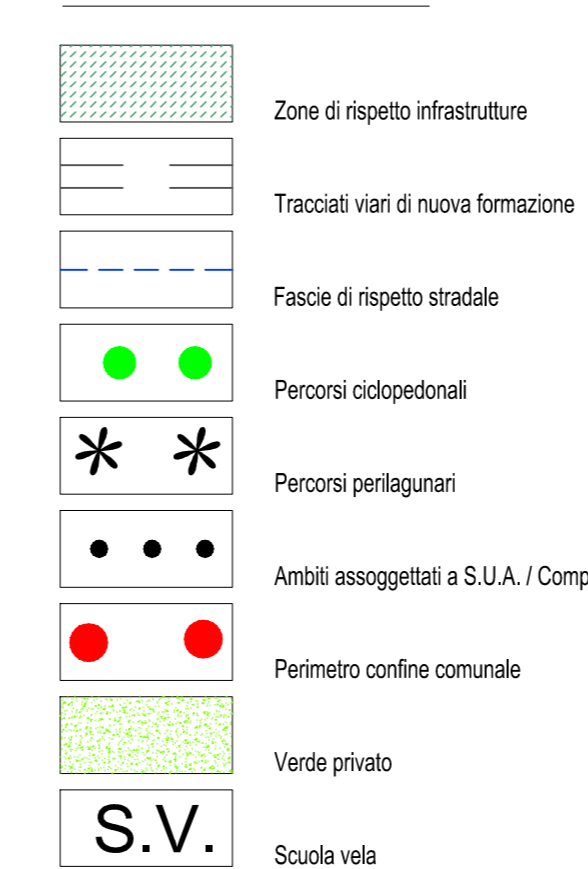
Zone di rispetto infrastrutture

Tracciati viari di nuova formazione

Fascie di rispetto stradale

Percorsi ciclopedonali

Percorsi perilagunari

Ambiti assoggettati a S.U.A. / Comp

Perimetro confine comunale

Verde privato

S.V.

Scuola vela